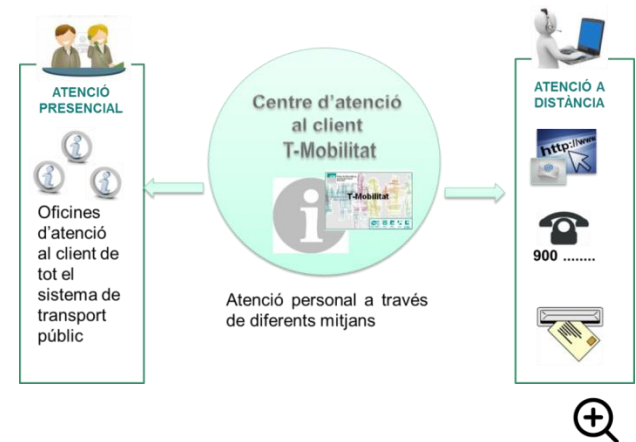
ATENCIÓ PRESENCIAL

Oficines d'atenció al client de tot el sistema de transport públic

Centre d'atenció al client T-Mobilitat

T-Mobilitat

Atenció personal a través de diferents mitjans

ATENCIÓ A DISTÀNCIA

http://www

900 ........